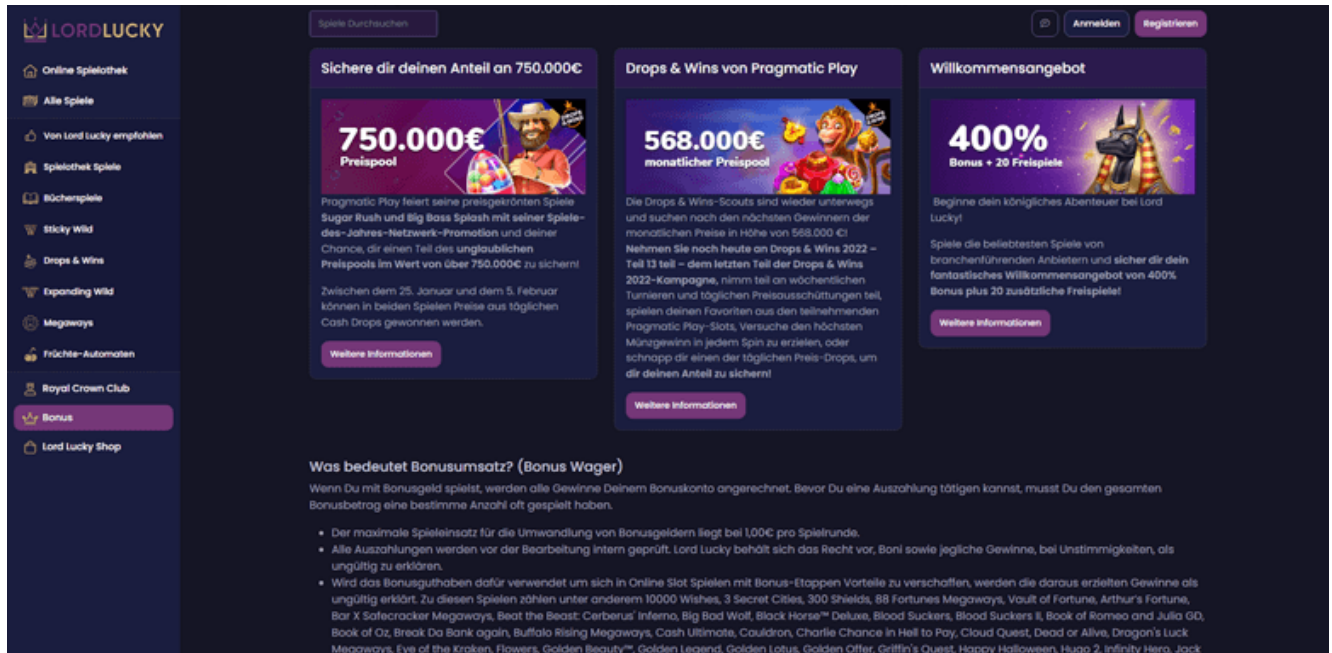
LORDLUCKY

Online Spielothek
Alle Spiele
Von Lord Lucky empfohlen
Spielothek Spiele
Bücherspiele
Sticky Wild
Drops & Wins
Expanding Wild
Megaways
Früchte-Automaten
Royal Crown Club
Bonus
Lord Lucky Shop

Spiele Durchsuchen

Anmelden
Registrieren

Sichere dir deinen Anteil an 750.000€

750.000€
Preispool

Pragmatic Play feiert seine preisgekrönten Spiele **Sugar Rush und Big Bass Splash mit seiner Spiele-des-Jahres-Netzwerk-Promotion** und deiner Chance, dir einen Teil des **unglaublichen Preispools im Wert von über 750.000€** zu sichern!

Zwischen dem 25. Januar und dem 5. Februar können in beiden Spielen Preise aus täglichen Cash Drops gewonnen werden.

Weitere Informationen

Drops & Wins von Pragmatic Play

568.000€
monatlicher Preispool

Die Drops & Wins-Scouts sind wieder unterwegs und suchen nach den nächsten Gewinnern der monatlichen Preise in Höhe von 568.000 €! **Nehmen Sie noch heute an Drops & Wins 2022 – Teil 13 teil – dem letzten Teil der Drops & Wins 2022-Kampagne,** nimm teil an wöchentlichen Turnieren und täglichen Preisausschüttungen teil, spielen deinen Favoriten aus den teilnehmenden Pragmatic Play-Slots, Versuche den höchsten Münzgewinn in jedem Spin zu erzielen, oder schnapp dir einen der täglichen Preis-Drops, um **dir deinen Anteil zu sichern!**

Weitere Informationen

Willkommensangebot

400%
Bonus + 20 Freispiele

Beginne dein königliches Abenteuer bei Lord Lucky!

Spiele die beliebtesten Spiele von branchenführenden Anbietern und **sicher dir dein fantastisches Willkommensangebot von 400% Bonus plus 20 zusätzliche Freispiele!**

Weitere Informationen

Was bedeutet Bonusumsatz? (Bonus Wager)

Wenn Du mit Bonusgeld spielst, werden alle Gewinne Deinem Bonuskonto angerechnet. Bevor Du eine Auszahlung tätigen kannst, musst Du den gesamten Bonusbetrag eine bestimme Anzahl oft gespielt haben.

- Der maximale Spieleinsatz für die Umwandlung von Bonusgeldern liegt bei 1,00€ pro Spielrunde.
- Alle Auszahlungen werden vor der Bearbeitung intern geprüft. Lord Lucky behält sich das Recht vor, Boni sowie jegliche Gewinne, bei Unstimmigkeiten, als ungültig zu erklären.
- Wird das Bonusguthaben dafür verwendet um sich in Online Slot Spielen mit Bonus-Etappen Vorteile zu verschaffen, werden die daraus erzielten Gewinne als ungültig erklärt. Zu diesen Spielen zählen unter anderem 10000 Wishes, 3 Secret Cities, 300 Shields, 88 Fortunes Megaways, Vault of Fortune, Arthur's Fortune, Bar X Safecracker Megaways, Beat the Beast: Cerberus' Inferno, Big Bad Wolf, Black Horse™ Deluxe, Blood Suckers, Blood Suckers II, Book of Romeo and Julia GD, Book of Oz, Break Da Bank again, Buffalo Rising Megaways, Cash Ultimate, Cauldron, Charlie Chance in Hell to Pay, Cloud Quest, Dead or Alive, Dragon's Luck Megaways, Eye of the Kraken, Flowers, Golden Beauty™, Golden Legend, Golden Lotus, Golden Offer, Griffin's Quest, Happy Halloween, Hugo 2, Infinity Hero, Jack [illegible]